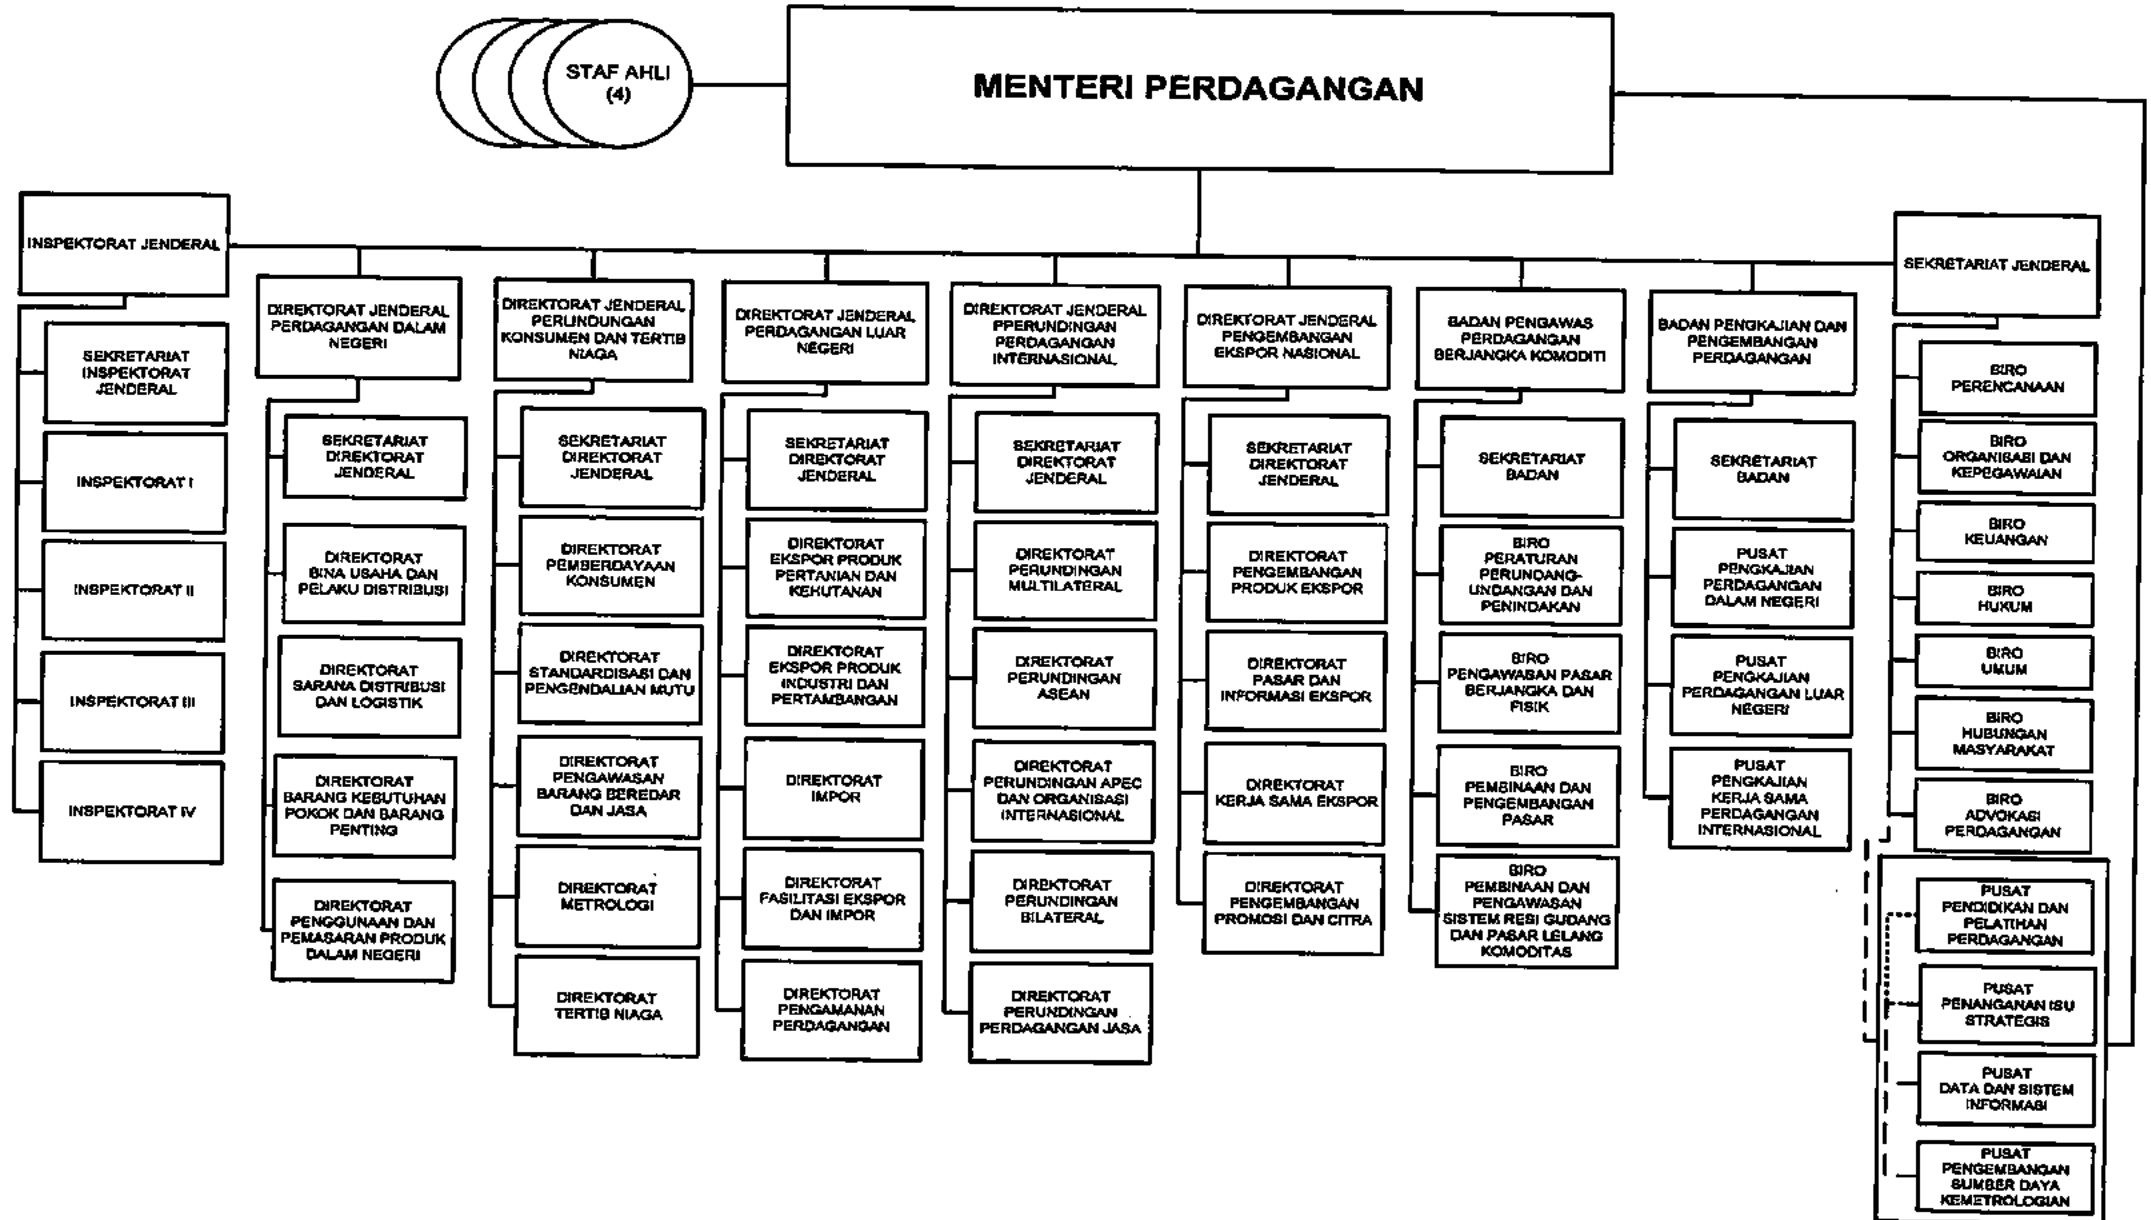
STAF AHLI (4)

MENTERI PERDAGANGAN

INSPEKTORAT JENDERAL

SEKRETARIAT INSPEKTORAT JENDERAL

INSPEKTORAT I

INSPEKTORAT II

INSPEKTORAT III

INSPEKTORAT IV

DIREKTORAT JENDERAL PERDAGANGAN DALAM NEGERI

SEKRETARIAT DIREKTORAT JENDERAL

DIREKTORAT BINA USAHA DAN PELAKU DISTRIBUSI

DIREKTORAT SARANA DISTRIBUSI DAN LOGISTIK

DIREKTORAT BARANG KEBUTUHAN POKOK DAN BARANG PENTING

DIREKTORAT PENGGUNAAN DAN PEMASARAN PRODUK DALAM NEGERI

DIREKTORAT JENDERAL PERLINDUNGAN KONSUMEN DAN TERTIB NIAGA

SEKRETARIAT DIREKTORAT JENDERAL

DIREKTORAT PEMBERDAYAAN KONSUMEN

DIREKTORAT STANDARDISASI DAN PENGENDALIAN MUTU

DIREKTORAT PENGAWASAN BARANG BEREDAR DAN JASA

DIREKTORAT METROLOGI

DIREKTORAT TERTIB NIAGA

DIREKTORAT JENDERAL PERDAGANGAN LUAR NEGERI

SEKRETARIAT DIREKTORAT JENDERAL

DIREKTORAT EKSPOR PRODUK PERTANIAN DAN KEHUTANAN

DIREKTORAT EKSPOR PRODUK INDUSTRI DAN PERTAMBANGAN

DIREKTORAT IMPOR

DIREKTORAT FASILITASI EKSPOR DAN IMPOR

DIREKTORAT PENGAMANAN PERDAGANGAN

DIREKTORAT JENDERAL PPERUNDINGAN PERDAGANGAN INTERNASIONAL

SEKRETARIAT DIREKTORAT JENDERAL

DIREKTORAT PERUNDINGAN MULTILATERAL

DIREKTORAT PERUNDINGAN ASEAN

DIREKTORAT PERUNDINGAN APEC DAN ORGANISASI INTERNASIONAL

DIREKTORAT PERUNDINGAN BILATERAL

DIREKTORAT PERUNDINGAN PERDAGANGAN JASA

DIREKTORAT JENDERAL PENGEMBANGAN EKSPOR NASIONAL

SEKRETARIAT DIREKTORAT JENDERAL

DIREKTORAT PENGEMBANGAN PRODUK EKSPOR

DIREKTORAT PASAR DAN INFORMASI EKSPOR

DIREKTORAT KERJA SAMA EKSPOR

DIREKTORAT PENGEMBANGAN PROMOSI DAN CITRA

BADAN PENGAWAS PERDAGANGAN BERJANGKA KOMODITI

SEKRETARIAT BADAN

BIRO PERATURAN PERUNDANG-UNDANGAN DAN PENINDAKAN

BIRO PENGAWASAN PASAR BERJANGKA DAN FISIK

BIRO PEMBINAAN DAN PENGEMBANGAN PASAR

BIRO PEMBINAAN DAN PENGAWASAN SISTEM RESI GUDANG DAN PASAR LELANG KOMODITAS

BADAN PENGKAJIAN DAN PENGEMBANGAN PERDAGANGAN

SEKRETARIAT BADAN

PUSAT PENGKAJIAN PERDAGANGAN DALAM NEGERI

PUSAT PENGKAJIAN PERDAGANGAN LUAR NEGERI

PUSAT PENGKAJIAN KERJA SAMA PERDAGANGAN INTERNASIONAL

SEKRETARIAT JENDERAL

BIRO PERENCANAAN

BIRO ORGANISASI DAN KEPEGAWAIAN

BIRO KEUANGAN

BIRO HUKUM

BIRO UMUM

BIRO HUBUNGAN MASYARAKAT

BIRO ADVOKASI PERDAGANGAN

PUSAT PENDIDIKAN DAN PELATIHAN PERDAGANGAN

PUSAT PENANGANAN ISU STRATEGIS

PUSAT DATA DAN SISTEM INFORMASI

PUSAT PENGEMBANGAN SUMBER DAYA KEMETROLOGIAN